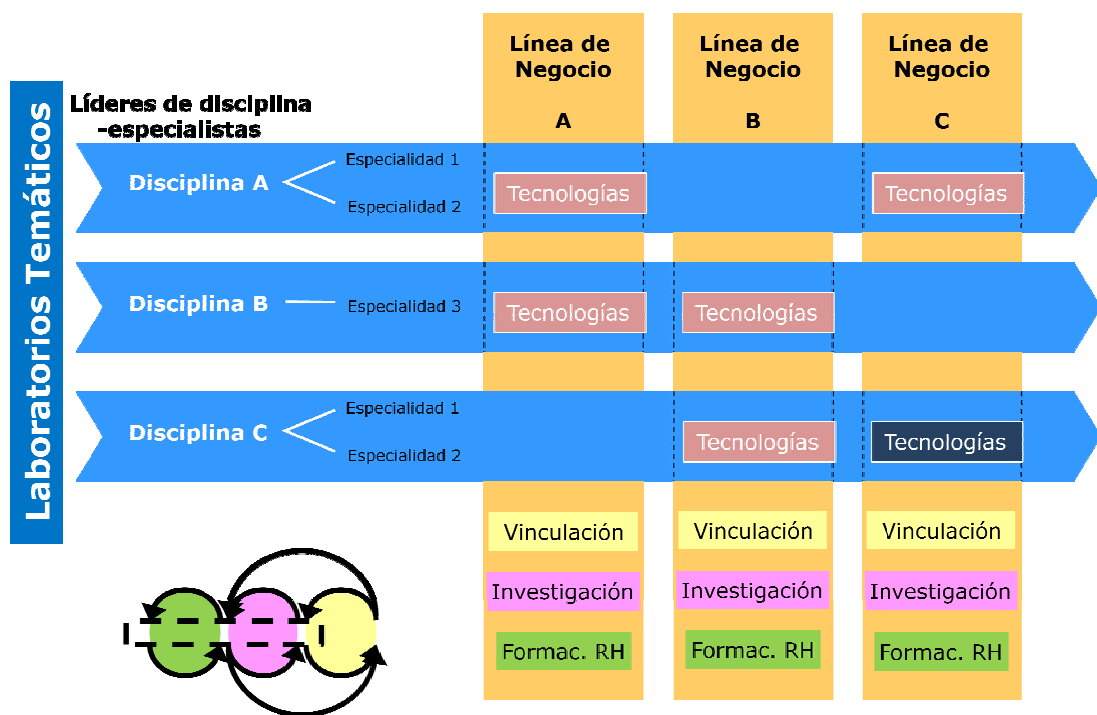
Laboratorios Temáticos

Líderes de disciplina -especialistas

Línea de Negocio A

Línea de Negocio B

Línea de Negocio C

Disciplina A

Especialidad 1

Especialidad 2

Tecnologías

Tecnologías

Disciplina B

Especialidad 3

Tecnologías

Tecnologías

Disciplina C

Especialidad 1

Especialidad 2

Tecnologías

Tecnologías

Vinculación

Vinculación

Vinculación

Investigación

Investigación

Investigación

Formac. RH

Formac. RH

Formac. RH